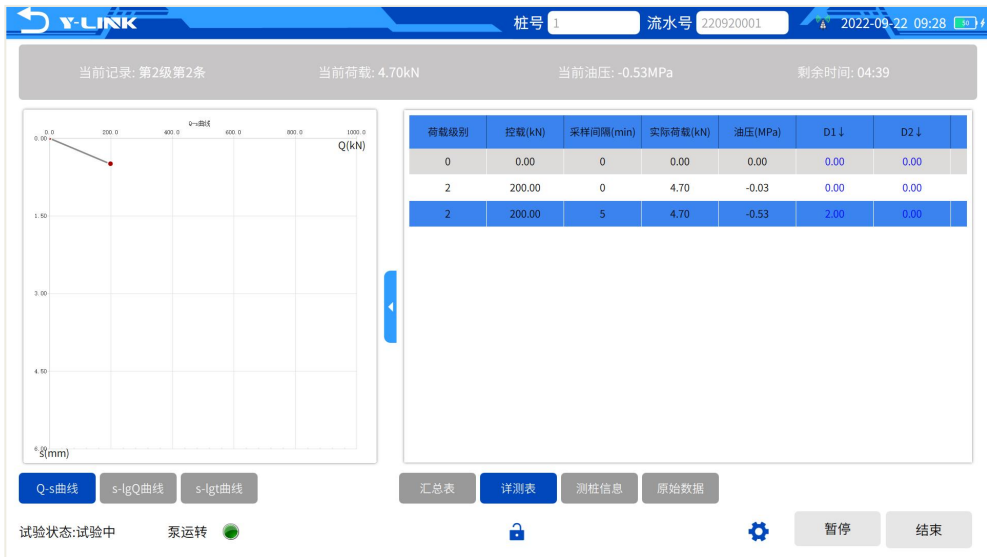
Y-LINK

桩号 1 流水号 220920001 2022-09-22 09:28 50

当前记录: 第2级第2条 当前荷载: 4.70kN 当前油压: -0.53MPa 剩余时间: 04:39

Q-s曲线

0.0 200.0 400.0 600.0 800.0 1000.0

Q(kN)

0.00

1.50

3.00

4.50

6.00

s(mm)

| 荷载级别 | 控载(kN) | 采样间隔(min) | 实际荷载(kN) | 油压(MPa) | D1↓ | D2↓ |
|---|---|---|---|---|---|---|
| 0 | 0.00 | 0 | 0.00 | 0.00 | 0.00 | 0.00 |
| 2 | 200.00 | 0 | 4.70 | -0.03 | 0.00 | 0.00 |
| 2 | 200.00 | 5 | 4.70 | -0.53 | 2.00 | 0.00 |

Q-s曲线 s-lgQ曲线 s-lgt曲线

汇总表 详测表 测桩信息 原始数据

试验状态:试验中 泵运转

暂停 结束